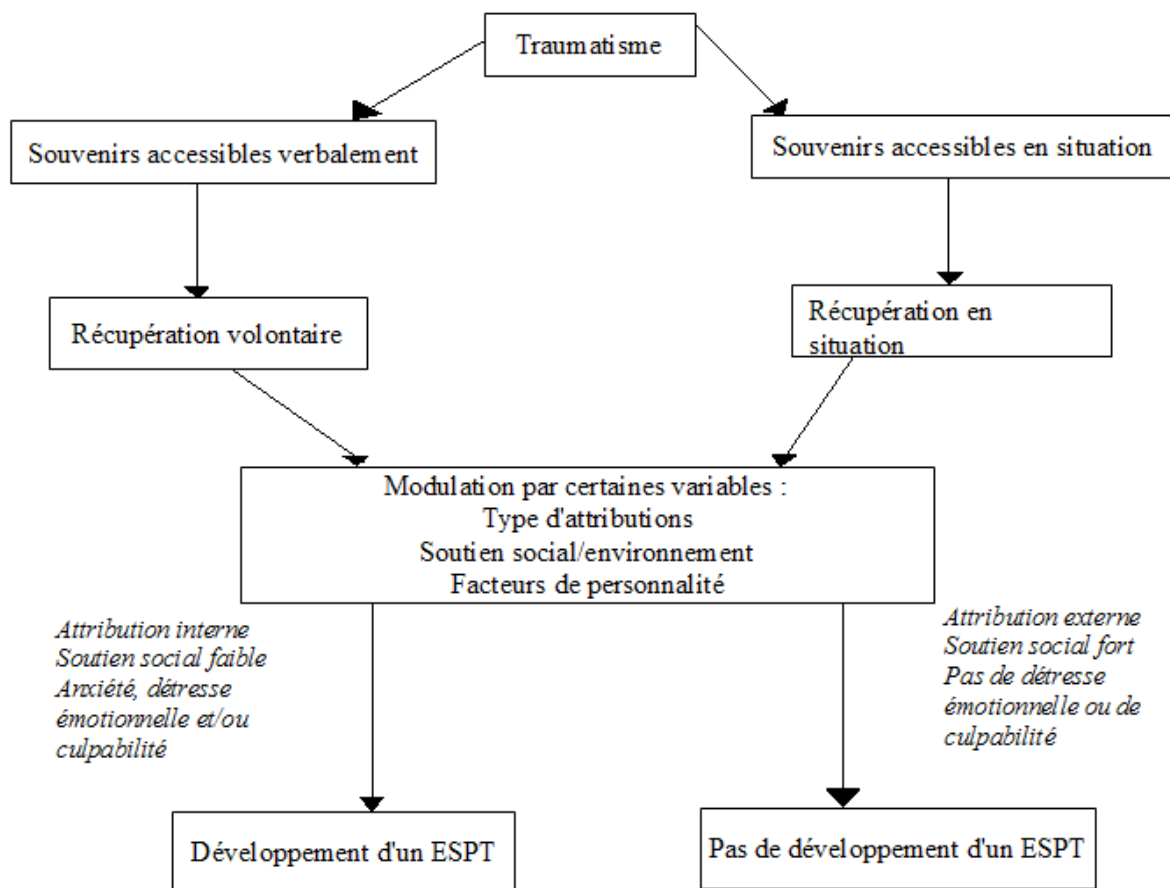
Traumatisme

Souvenirs accessibles verbalement

Souvenirs accessibles en situation

Récupération volontaire

Récupération en situation

Modulation par certaines variables :
Type d'attributions
Soutien social/environnement
Facteurs de personnalité

Attribution interne
Soutien social faible
Anxiété, détresse émotionnelle et/ou culpabilité

Attribution externe
Soutien social fort
Pas de détresse émotionnelle ou de culpabilité

Développement d'un ESPT

Pas de développement d'un ESPT